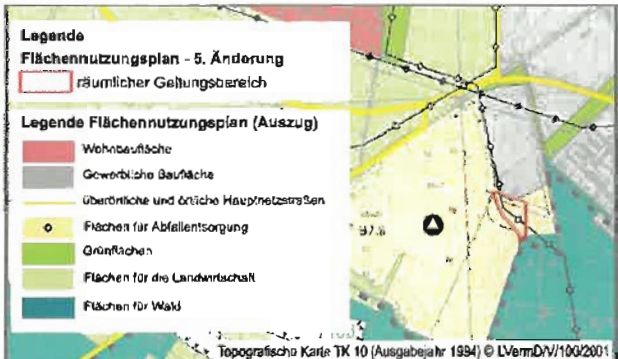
Legende
Flächennutzungsplan - 5. Änderung
räumlicher Geltungsbereich

Legende Flächennutzungsplan (Auszug)
Wohnbaufläche
Gewerbliche Baufläche
überörtliche und örtliche Hauptnetzstraßen
Flächen für Abfallentsorgung
Grünflächen
Flächen für die Landwirtschaft
Flächen für Wald

97.8

Topografische Karte TK 10 (Ausgabejahr 1994) © LVermD/V/100/2001